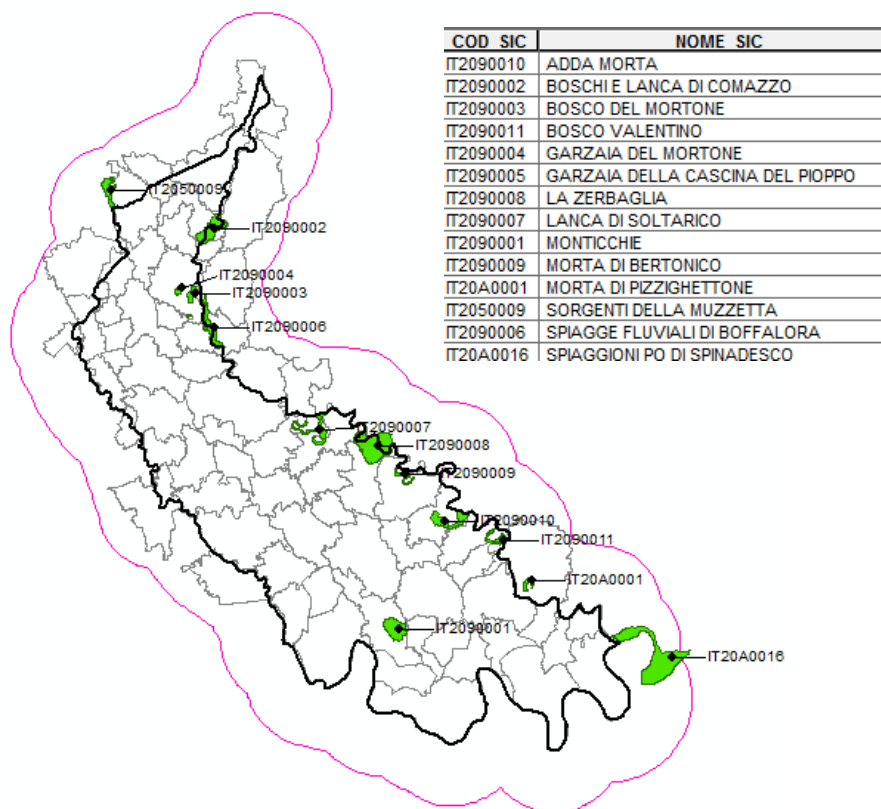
| COD SIC | NOME SIC |
|---|---|
| IT2090010 | ADDA MORTA |
| IT2090002 | BOSCHI E LANCA DI COMAZZO |
| IT2090003 | BOSCO DEL MORTONE |
| IT2090011 | BOSCO VALENTINO |
| IT2090004 | GARZAIA DEL MORTONE |
| IT2090005 | GARZAIA DELLA CASCINA DEL PIOPPO |
| IT2090008 | LA ZERBAGLIA |
| IT2090007 | LANCA DI SOLTARICO |
| IT2090001 | MONTICCHIE |
| IT2090009 | MORTA DI BERTONICO |
| IT20A0001 | MORTA DI PIZZIGHETTONE |
| IT2050009 | SORGENTI DELLA MUZZETTA |
| IT2090006 | SPIAGGE FLUVIALI DI BOFFALORA |
| IT20A0016 | SPIAGGIONI PO DI SPINADESCO |

IT2050009
IT2090002
IT2090004
IT2090003
IT2090006
IT2090007
IT2090008
IT2090009
IT2090010
IT2090011
IT20A0001
IT2090001
IT20A0016